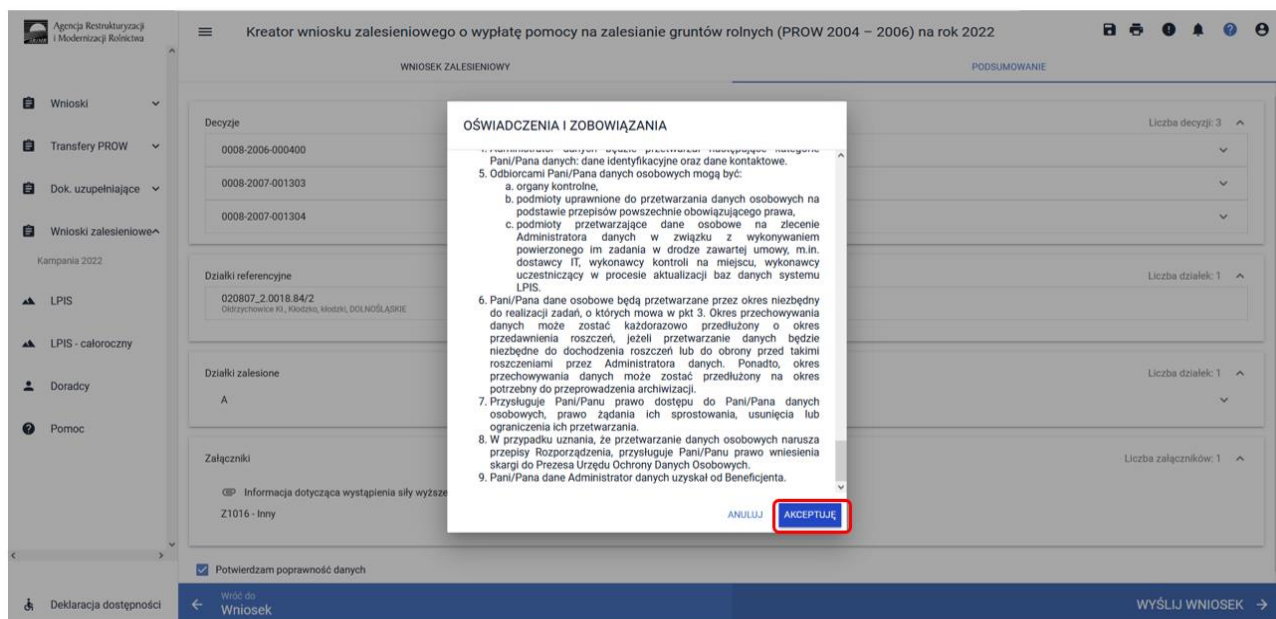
Agencja Restrukturyzacji i Modernizacji Rolnictwa

Kreator wniosku zalesieniowego o wypłatę pomocy na zalesianie gruntów rolnych (PROW 2004 – 2006) na rok 2022

WNIOSEK ZALESIENIOWY

PODSUMOWANIE

Wnioski

Transfery PROW

Dok. uzupełniające

Wnioski zalesieniowe

Kampania 2022

LPIS

LPIS - całoroczny

Doradcy

Pomoc

Deklaracja dostępności

Decyzje

Liczba decyzji: 3

0008-2006-000400

0008-2007-001303

0008-2007-001304

Działki referencyjne

Liczba działek: 1

020807_2.0018.84/2
Olrzychowice Kł., Kłodzko, kłodzki, DOLNOŚLĄSKIE

Działki zalesione

Liczba działek: 1

A

Załączniki

Liczba załączników: 1

Informacja dotycząca wystąpienia siły wyższe

Z1016 - Inny

Potwierdzam poprawność danych

Wróć do
Wniosek

WYŚLIJ WNIOSEK

OŚWIADCZENIA I ZOBOWIĄZANIA

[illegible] Pani/Pana danych: dane identyfikacyjne oraz dane kontaktowe.
5. Odbiorcami Pani/Pana danych osobowych mogą być:
a. organy kontrolne,
b. podmioty uprawnione do przetwarzania danych osobowych na podstawie przepisów powszechnie obowiązującego prawa,
c. podmioty przetwarzające dane osobowe na zlecenie Administratora danych w związku z wykonywaniem powierzonego im zadania w drodze zawartej umowy, m.in. dostawcy IT, wykonawcy kontroli na miejscu, wykonawcy uczestniczący w procesie aktualizacji baz danych systemu LPIS.
6. Pani/Pana dane osobowe będą przetwarzane przez okres niezbędny do realizacji zadań, o których mowa w pkt 3. Okres przechowywania danych może zostać każdorazowo przedłużony o okres przedawnienia roszczeń, jeżeli przetwarzanie danych będzie niezbędne do dochodzenia roszczeń lub do obrony przed takimi roszczeniami przez Administratora danych. Ponadto, okres przechowywania danych może zostać przedłużony na okres potrzebny do przeprowadzenia archiwizacji.
7. Przysługuje Pani/Panu prawo dostępu do Pani/Pana danych osobowych, prawo żądania ich sprostowania, usunięcia lub ograniczenia ich przetwarzania.
8. W przypadku uznania, że przetwarzanie danych osobowych narusza przepisy Rozporządzenia, przysługuje Pani/Panu prawo wniesienia skargi do Prezesa Urzędu Ochrony Danych Osobowych.
9. Pani/Pana dane Administrator danych uzyskał od Beneficjenta.

ANULUJ

AKCEPTUJĘ